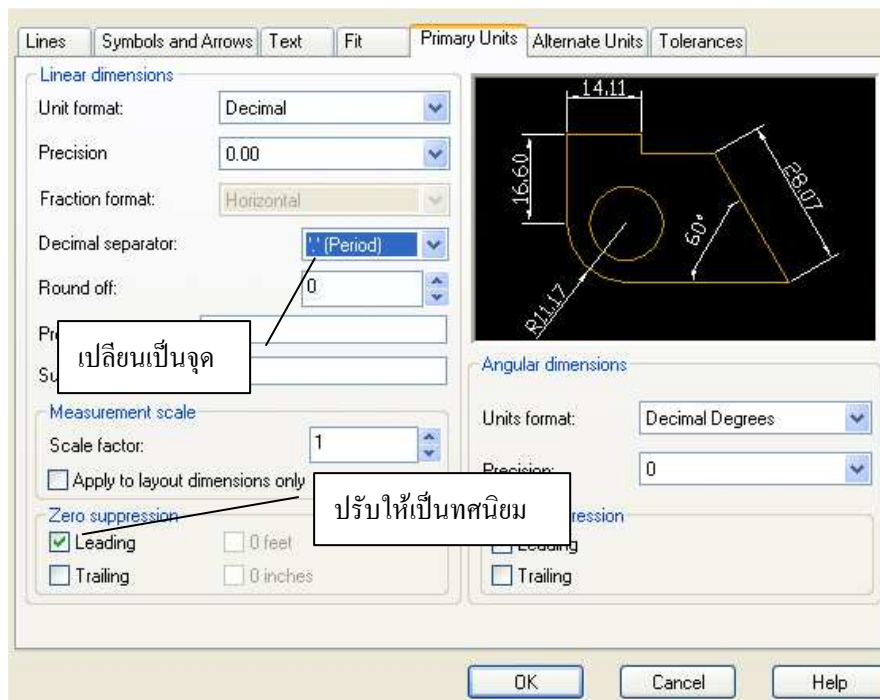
Lines | Symbols and Arrows | Text | Fit | Primary Units | Alternate Units | Tolerances

Linear dimensions

Unit format: Decimal

Precision 0.00

Fraction format: Horizontal

Decimal separator: '.' (Period)

Round off: 0

Pr

Su

เปลี่ยนเป็นจุด

Measurement scale

Scale factor: 1

Apply to layout dimensions only

ปรับให้เป็นทศนิยม

Zero suppression

Leading

0 feet

Trailing

0 inches

14.11

16.60

28.07

60°

R11.17

Angular dimensions

Units format: Decimal Degrees

Precision: 0

ression

Leading

Trailing

OK

Cancel

Help